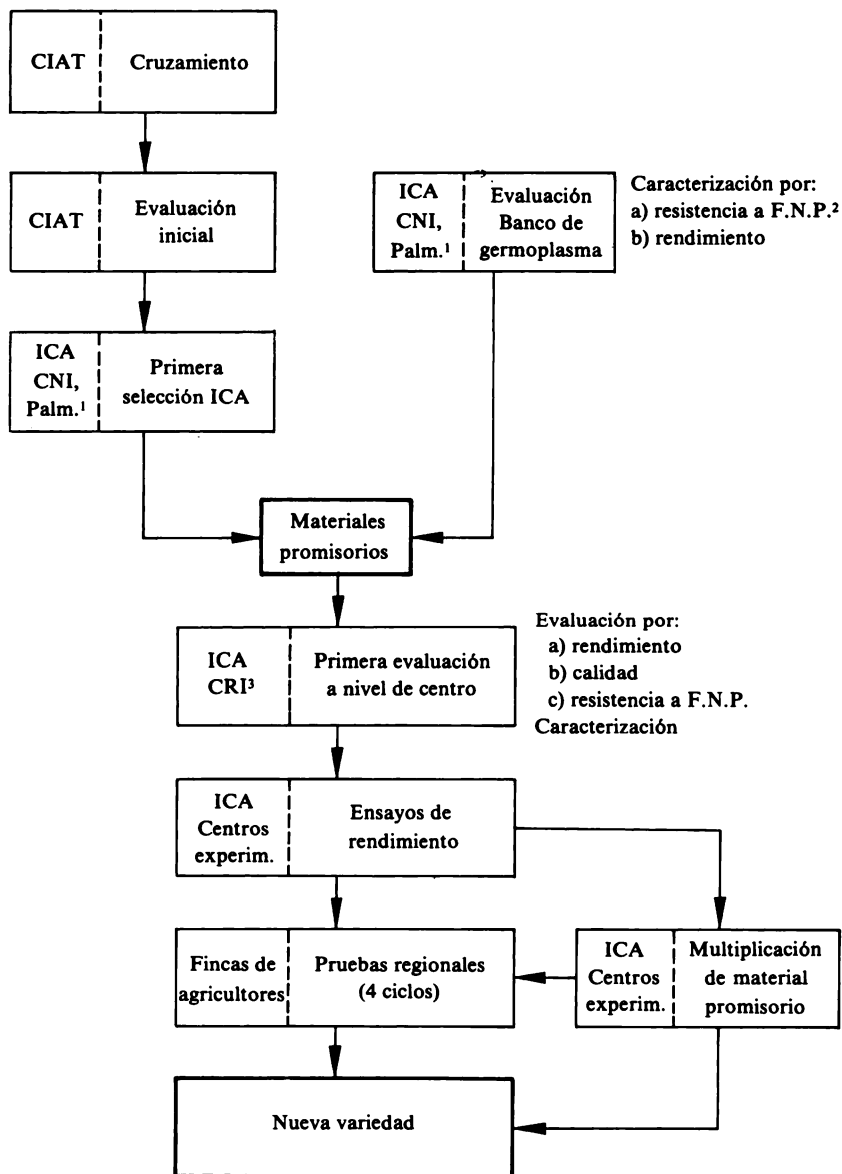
CIAT | Cruzamiento

CIAT | Evaluación inicial

ICA CNI, Palm.$^1$ | Evaluación Banco de germoplasma

Caracterización por:
a) resistencia a F.N.P.$^2$
b) rendimiento

ICA CNI, Palm.$^1$ | Primera selección ICA

Materiales promisorios

Evaluación por:
a) rendimiento
b) calidad
c) resistencia a F.N.P.
Caracterización

ICA CRI$^3$ | Primera evaluación a nivel de centro

ICA Centros experim. | Ensayos de rendimiento

Fincas de agricultores | Pruebas regionales (4 ciclos)

ICA Centros experim. | Multiplicación de material promisorio

Nueva variedad